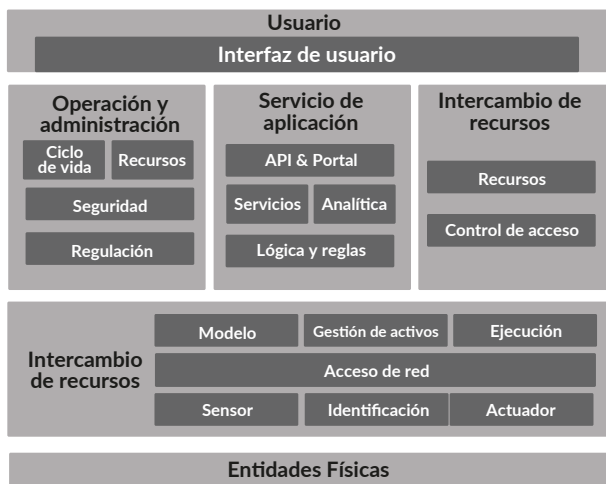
Usuario

Interfaz de usuario

Operación y administración

Ciclo de vida

Recursos

Seguridad

Regulación

Servicio de aplicación

API & Portal

Servicios

Analítica

Lógica y reglas

Intercambio de recursos

Recursos

Control de acceso

Intercambio de recursos

Modelo

Gestión de activos

Ejecución

Acceso de red

Sensor

Identificación

Actuador

Entidades Físicas